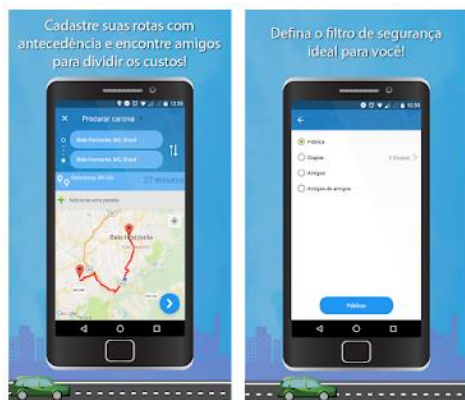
Cadastre suas rotas com antecedência e encontre amigos para dividir os custos!

12:30

Procurar carona

Belo Horizonte, MG, Brasil

Belo Horizonte, MG, Brasil

Retroativos: 30 min

27 minutos

Adicionar uma parada

Belo Horizonte

Google

Defina o filtro de segurança ideal para você!

12:30

Pública

Grupos

3 Grupos

Amigos

Amigos de amigos

Publicar